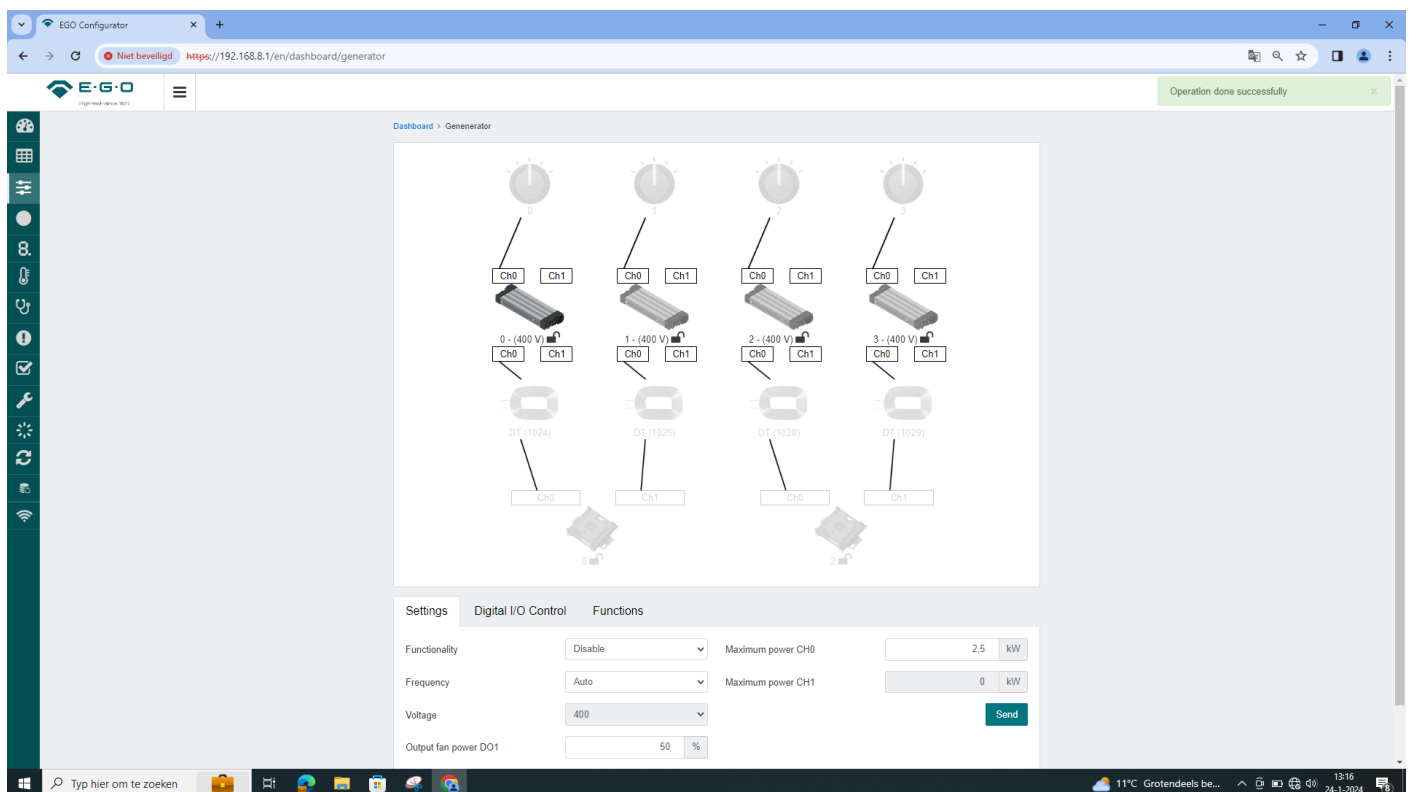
EGO Configurator

Niet beveiligd https://192.168.8.1/en/dashboard/generator

E·G·O
High-tech since 1931

Operation done successfully

Dashboard > Genenerator

0 1 2 3

Ch0 Ch1 Ch0 Ch1 Ch0 Ch1 Ch0 Ch1

0 - (400 V) 1 - (400 V) 2 - (400 V) 3 - (400 V)

Ch0 Ch1 Ch0 Ch1 Ch0 Ch1 Ch0 Ch1

DT (1024) DT (1025) DT (1028) DT (1029)

Ch0 Ch1 Ch0 Ch1

0 2

Settings Digital I/O Control Functions

Functionality Disable
Maximum power CH0 2,5 kW
Frequency Auto
Maximum power CH1 0 kW
Voltage 400
Send
Output fan power DO1 50 %

Typ hier om te zoeken
11°C Grotendeels be...
13:16
24-1-2024